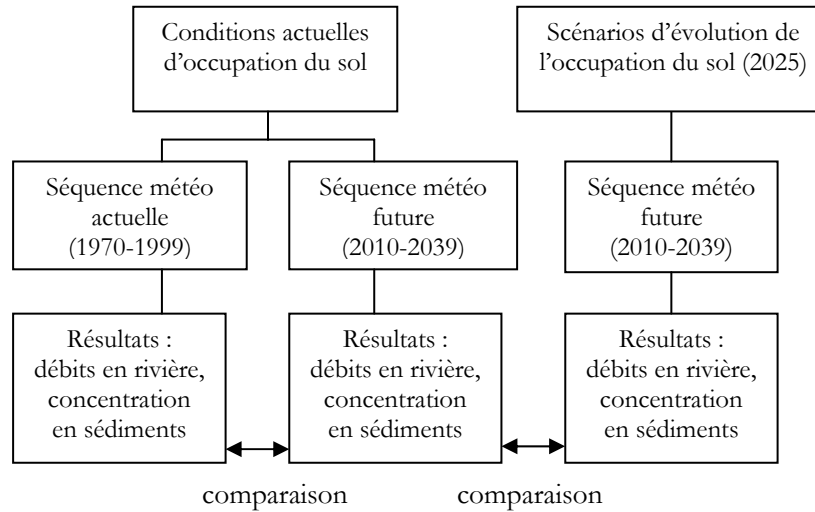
Conditions actuelles d’occupation du sol

Scénarios d’évolution de l’occupation du sol (2025)

Séquence météo actuelle (1970-1999)

Séquence météo future (2010-2039)

Séquence météo future (2010-2039)

Résultats : débits en rivière, concentration en sédiments

Résultats : débits en rivière, concentration en sédiments

Résultats : débits en rivière, concentration en sédiments

comparaison

comparaison